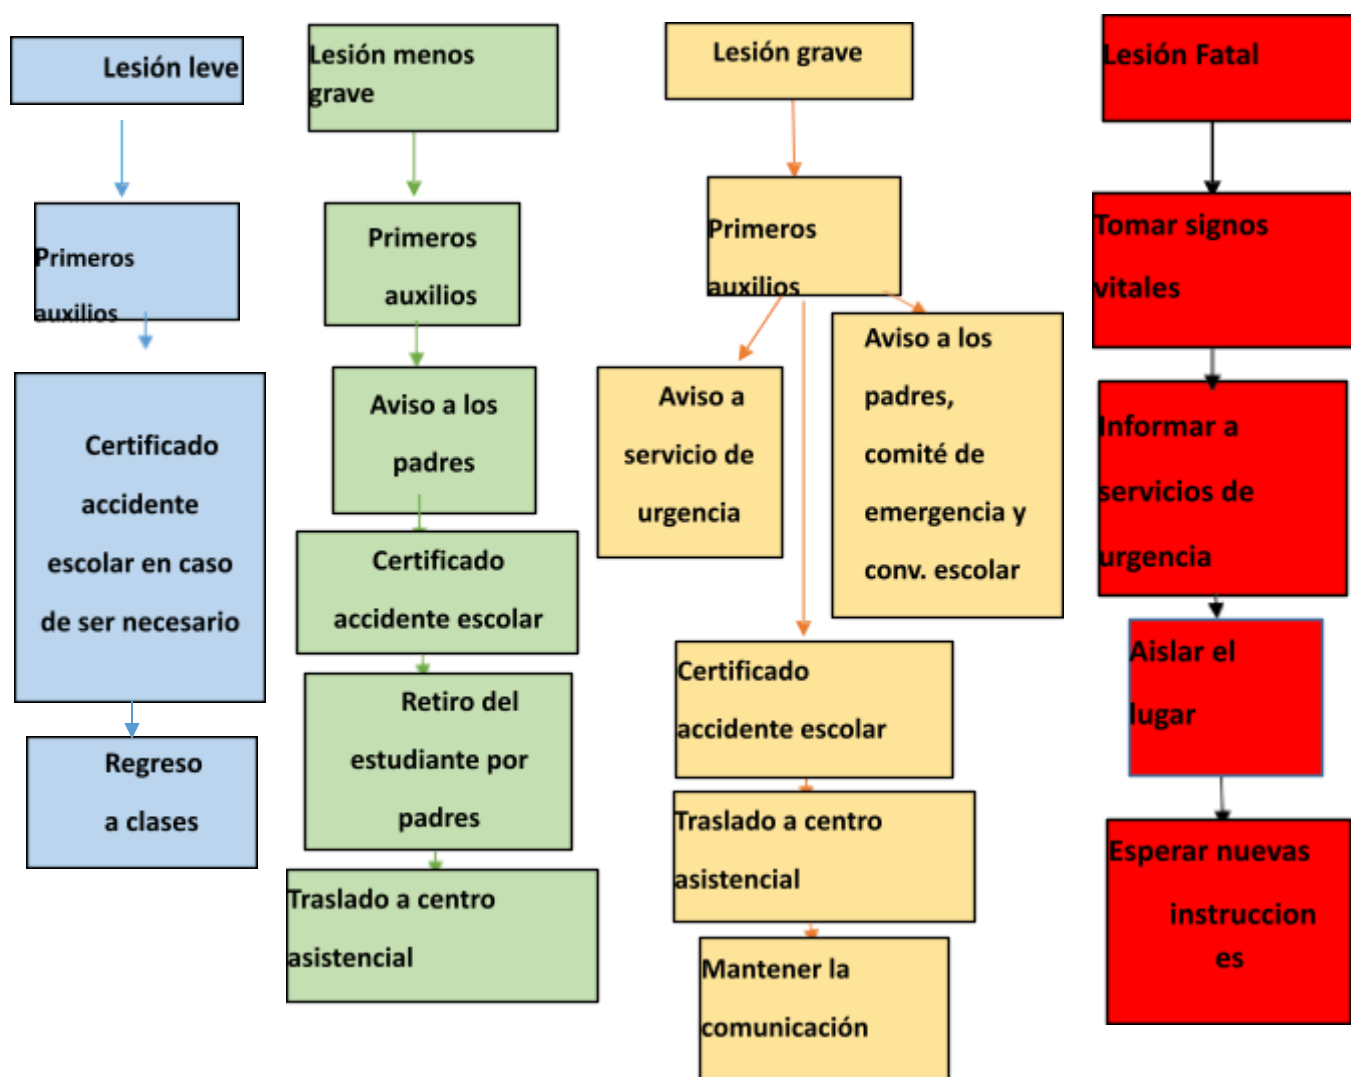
Lesión leve

Primeros auxilios

Certificado accidente escolar en caso de ser necesario

Regreso a clases

Lesión menos grave

Primeros auxilios

Aviso a los padres

Certificado accidente escolar

Retiro del estudiante por padres

Traslado a centro asistencial

Lesión grave

Primeros auxilios

Aviso a servicio de urgencia

Aviso a los padres, comité de emergencia y conv. escolar

Certificado accidente escolar

Traslado a centro asistencial

Mantener la comunicación

Lesión Fatal

Tomar signos vitales

Informar a servicios de urgencia

Aislar el lugar

Esperar nuevas instruccion es